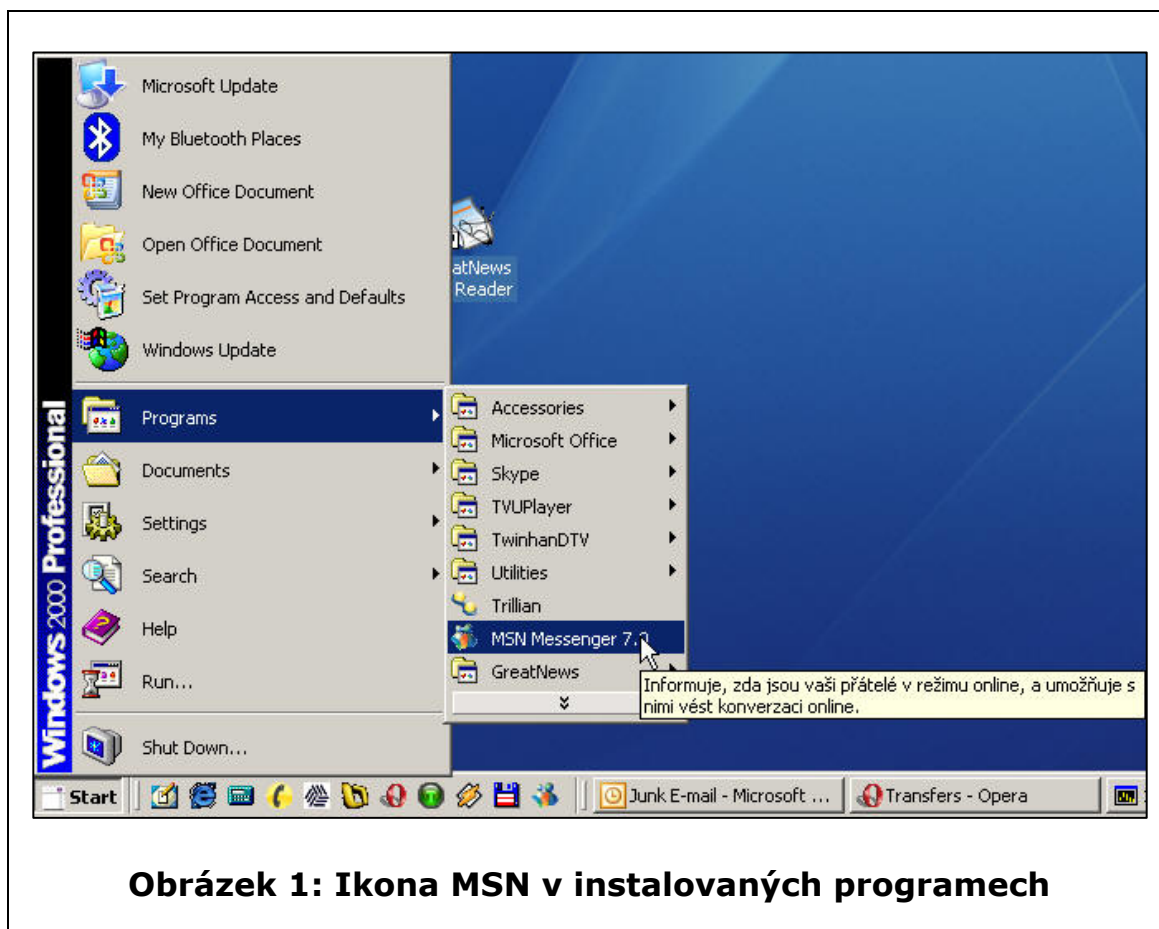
Windows 2000 Professional

Microsoft Update
My Bluetooth Places
New Office Document
Open Office Document
Set Program Access and Defaults
Windows Update
Programs
Documents
Settings
Search
Help
Run...
Shut Down...

atNews Reader

Accessories
Microsoft Office
Skype
TVUPlayer
TwinhanDTV
Utilities
Trillian
MSN Messenger 7.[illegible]
GreatNews

Informuje, zda jsou vaši přátelé v režimu online, a umožňuje s nimi vést konverzaci online.

Start
Junk E-mail - Microsoft ...
Transfers - Opera

Obrázek 1: Ikona MSN v instalovaných programech